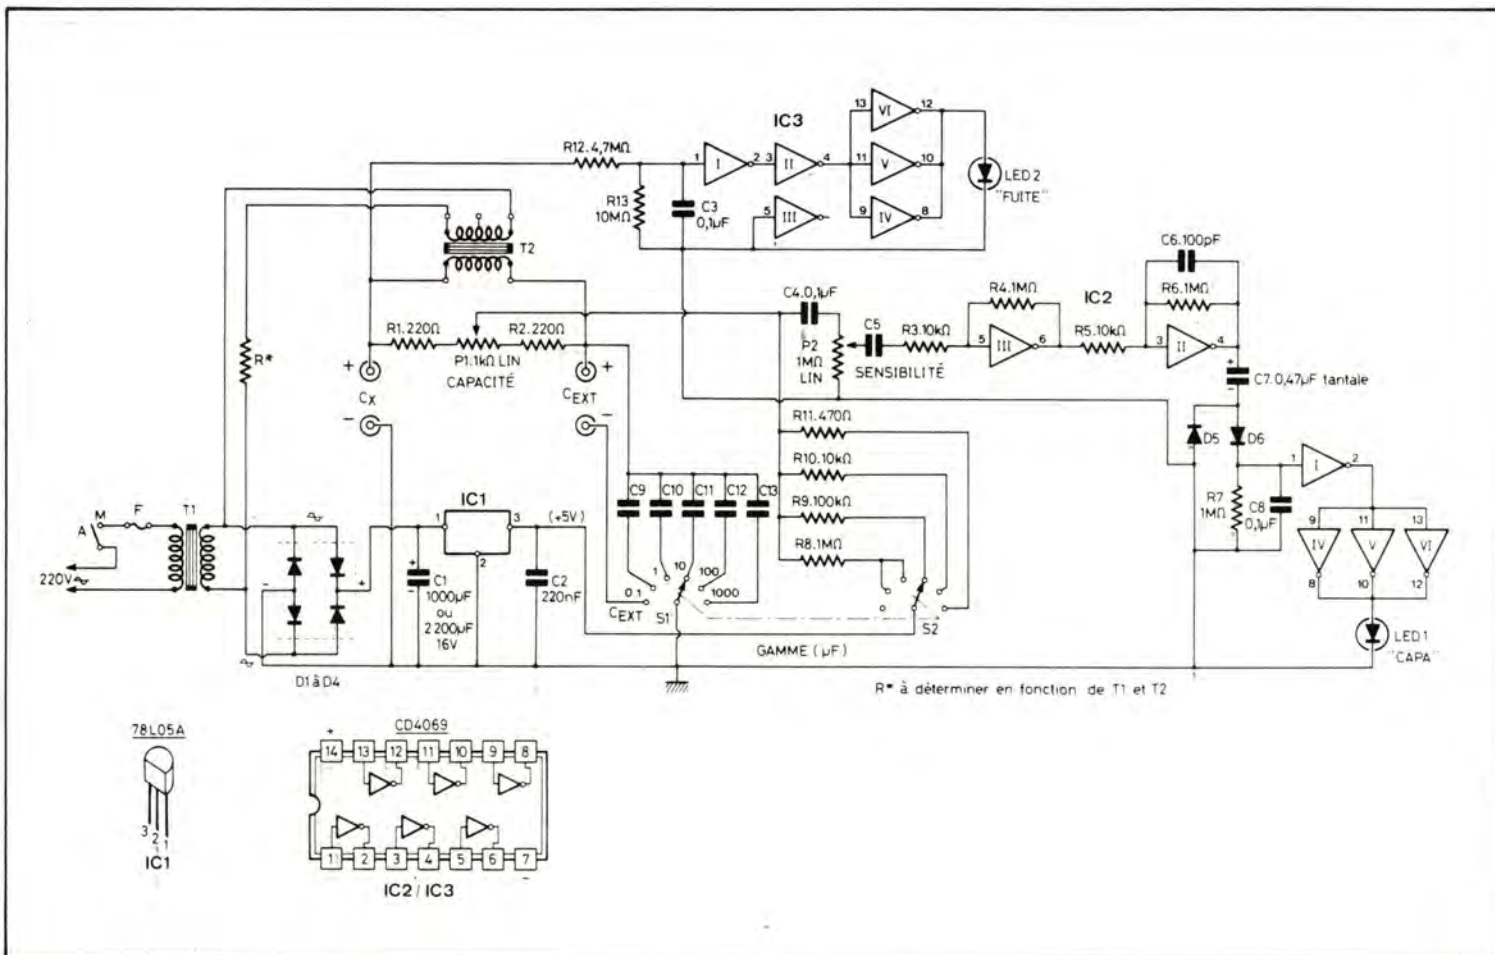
IC3

R12. 4,7MΩ

1 I 2 3 II 4 11 V 10 13 VI 12 5 III 9 IV 8

LED 2 "FUITE"

R13 10MΩ

C3 0,1µF

T2

R*

C6.100pF

C4.0,1µF

R4.1MΩ

IC2

R6.1MΩ

R1.220Ω

R2.220Ω

P1.1kΩ LIN

CAPACITÉ

P2 1MΩ LIN

C5

R3.10kΩ

5 III 6

SENSIBILITÉ

R5.10kΩ

3 II 4

C7.0,47µF tantale

+ CX −

CEXT + −

R11.470Ω

R10.10kΩ

R9.100kΩ

R8.1MΩ

D5

D6

1 I 2

R7 1MΩ

C8 0,1µF

9 IV 8 11 V 10 13 VI 12

A M F T1

220V~

D1 à D4

IC1

1 3 2

(+5V)

C1 1000µF ou 2 200µF 16V

C2 220nF

C9 C10 C11 C12 C13

0,1 1 10 100 1000

CEXT S1

S2

GAMME (µF)

LED 1 "CAPA"

R* à déterminer en fonction de T1 et T2

78L05A

3 2 1

IC1

CD4069

14 13 12 11 10 9 8

1 2 3 4 5 6 7

IC2 / IC3